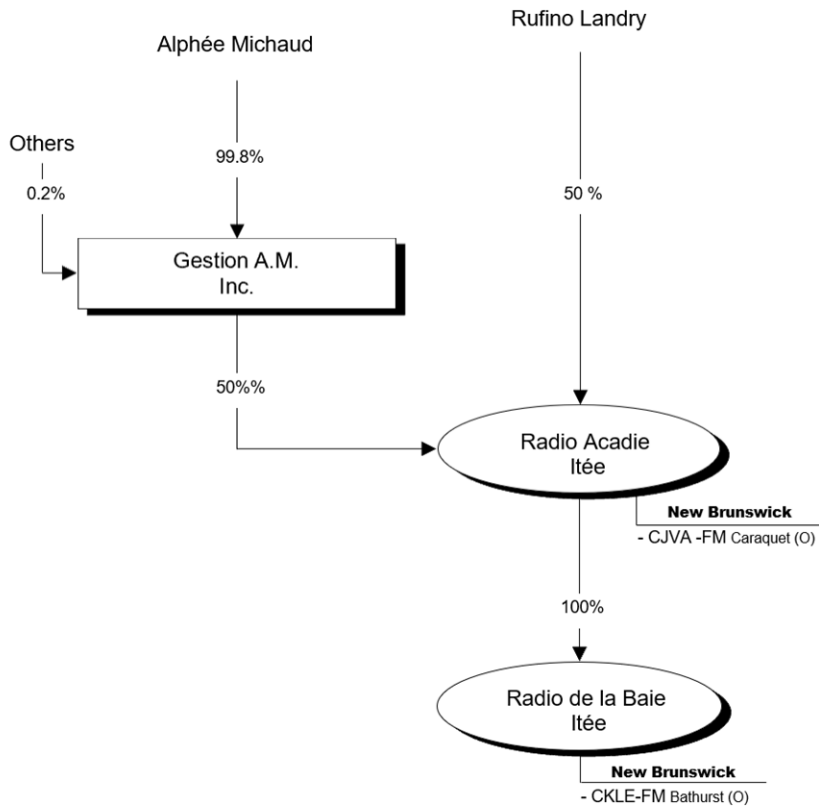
Rufino Landry

Alphée Michaud

Others

0.2%

99.8%

50 %

Gestion A.M. Inc.

50%%

Radio Acadie ltée

New Brunswick

- CJVA -FM Caraquet (O)

100%

Radio de la Baie ltée

New Brunswick

- CKLE-FM Bathurst (O)